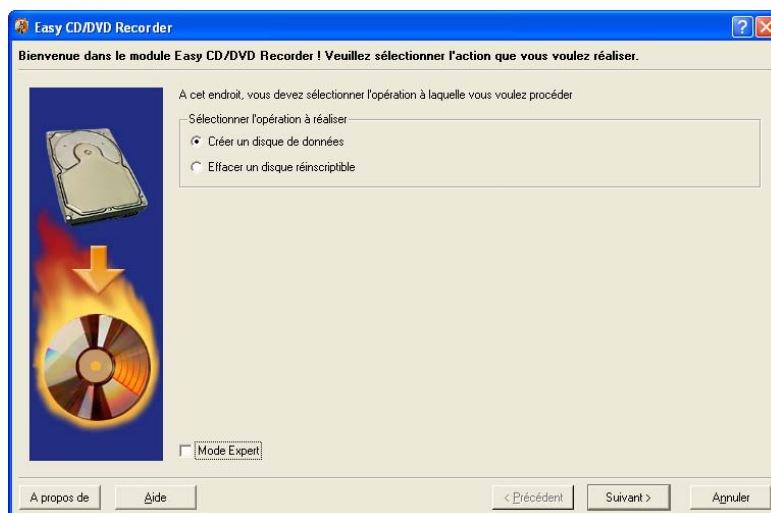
Easy CD/DVD Recorder

Bienvenue dans le module Easy CD/DVD Recorder ! Veuillez sélectionner l'action que vous voulez réaliser.

A cet endroit, vous devez sélectionner l'opération à laquelle vous voulez procéder

Sélectionner l'opération à réaliser

Créer un disque de données

Effacer un disque réinscriptible

Mode Expert

A propos de

Aide

< Précédent

Suivant >

Annuler